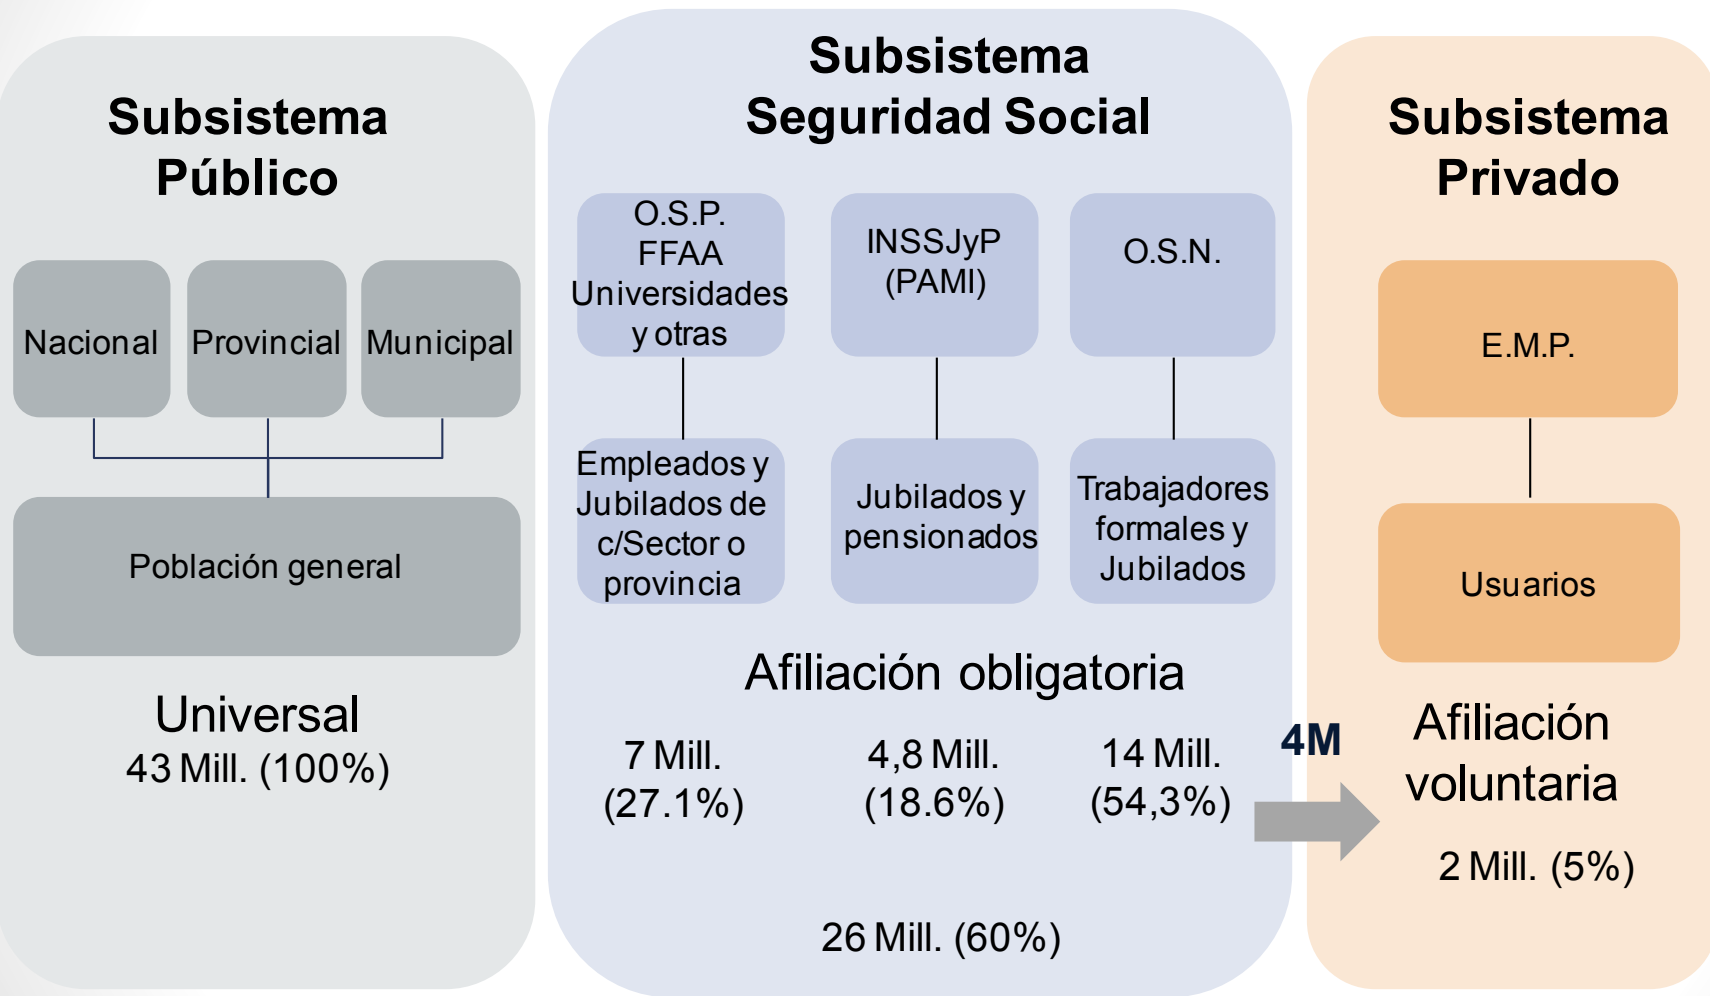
Subsistema Público

Nacional

Provincial

Municipal

Población general

Universal
43 Mill. (100%)

Subsistema Seguridad Social

O.S.P. FFAA Universidades y otras

INSSJyP (PAMI)

O.S.N.

Empleados y Jubilados de c/Sector o provincia

Jubilados y pensionados

Trabajadores formales y Jubilados

Afiliación obligatoria

7 Mill. (27.1%)

4,8 Mill. (18.6%)

14 Mill. (54,3%)

26 Mill. (60%)

4M

Subsistema Privado

E.M.P.

Usuarios

Afiliación voluntaria

2 Mill. (5%)